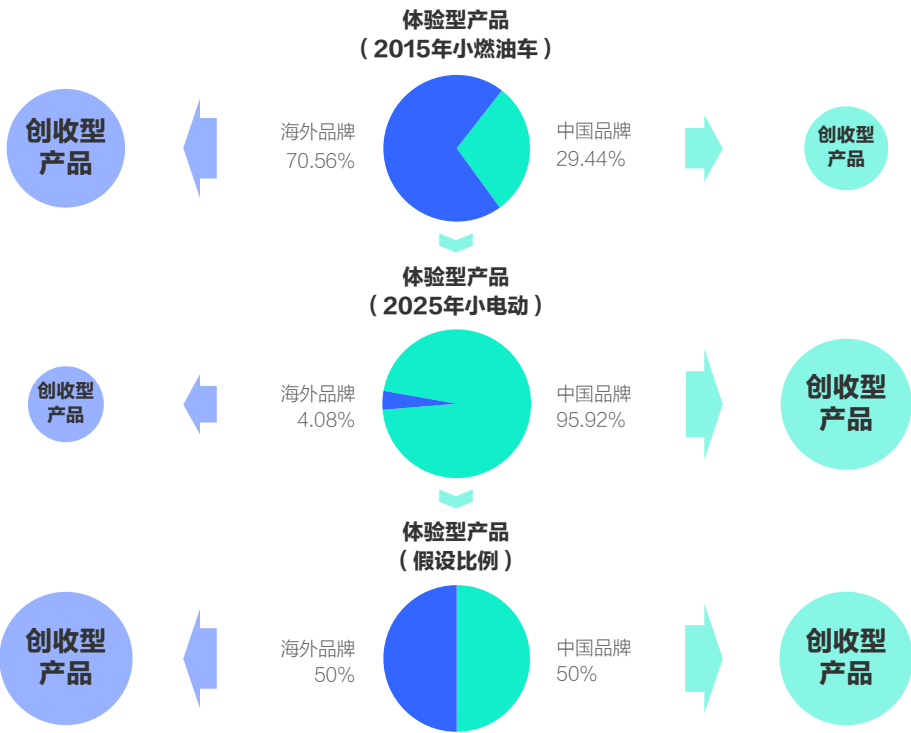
体验型产品
（2015年小燃油车）

创收型产品

海外品牌
70.56%

中国品牌
29.44%

创收型产品

体验型产品
（2025年小电动）

创收型产品

海外品牌
4.08%

中国品牌
95.92%

创收型产品

体验型产品
（假设比例）

创收型产品

海外品牌
50%

中国品牌
50%

创收型产品